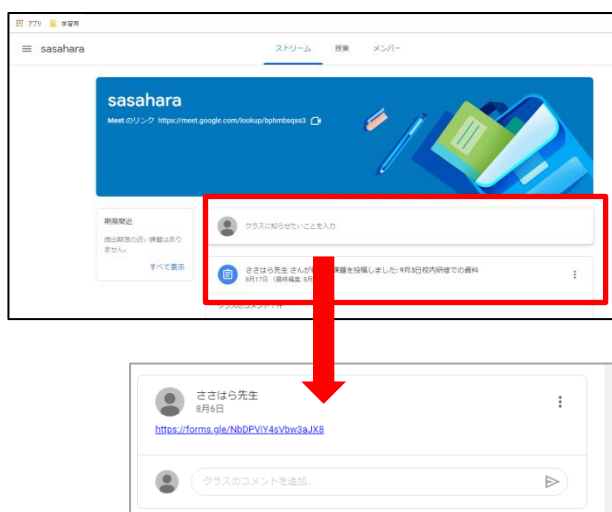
アプリ 学習用

sasahara

ストリーム 授業 メンバー

sasahara

Meet のリンク https://meet.google.com/lookup/bphmbsqxs3

期限間近

提出期限の近い課題はありません。

すべて表示

クラスに知らせたいことを入力

ささはら先生 さんが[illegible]課題を投稿しました: 9月3日校内研修での資料

8月17日（最終編集: 8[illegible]

クラスのコメント 1件

ささはら先生

8月6日

https://forms.gle/NbDPViY4sVbw3aJX8

クラスのコメントを追加...